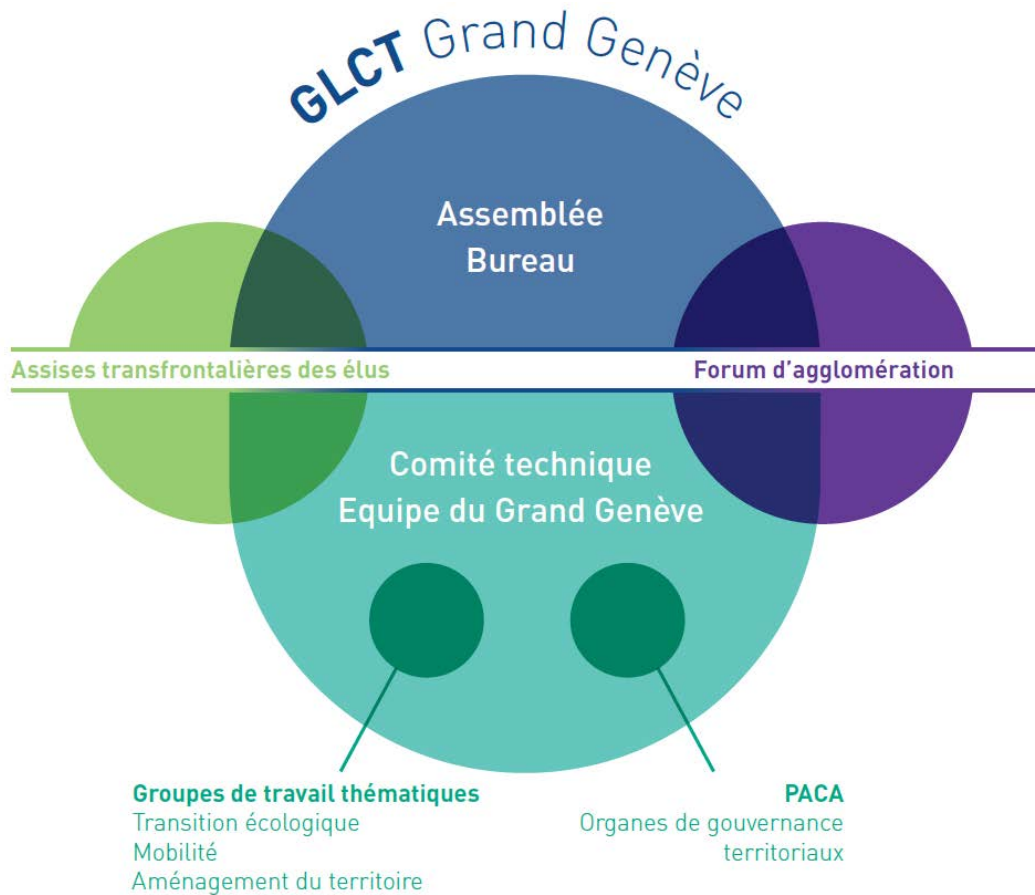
GLCT Grand Genève

Assemblée
Bureau

Assises transfrontalières des élus

Forum d'agglomération

Comité technique
Equipe du Grand Genève

Groupes de travail thématiques
Transition écologique
Mobilité
Aménagement du territoire

PACA
Organes de gouvernance territoriaux